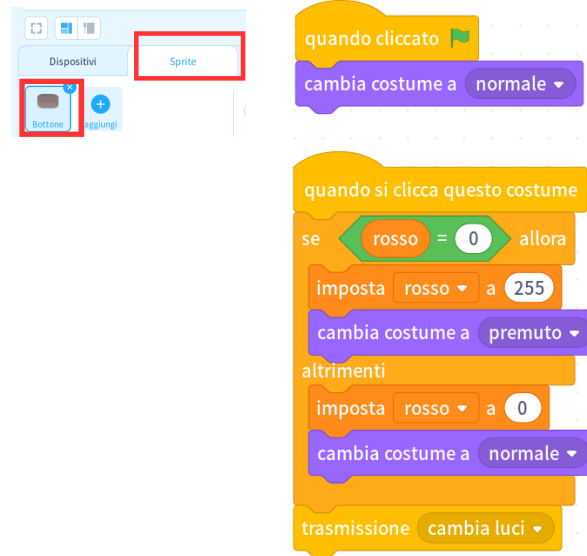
Dispositivi

Sprite

Bottone

Aggiungi

quando cliccato

cambia costume a normale

quando si clicca questo costume

se rosso = 0 allora

imposta rosso a 255

cambia costume a premuto

altrimenti

imposta rosso a 0

cambia costume a normale

trasmissione cambia luci